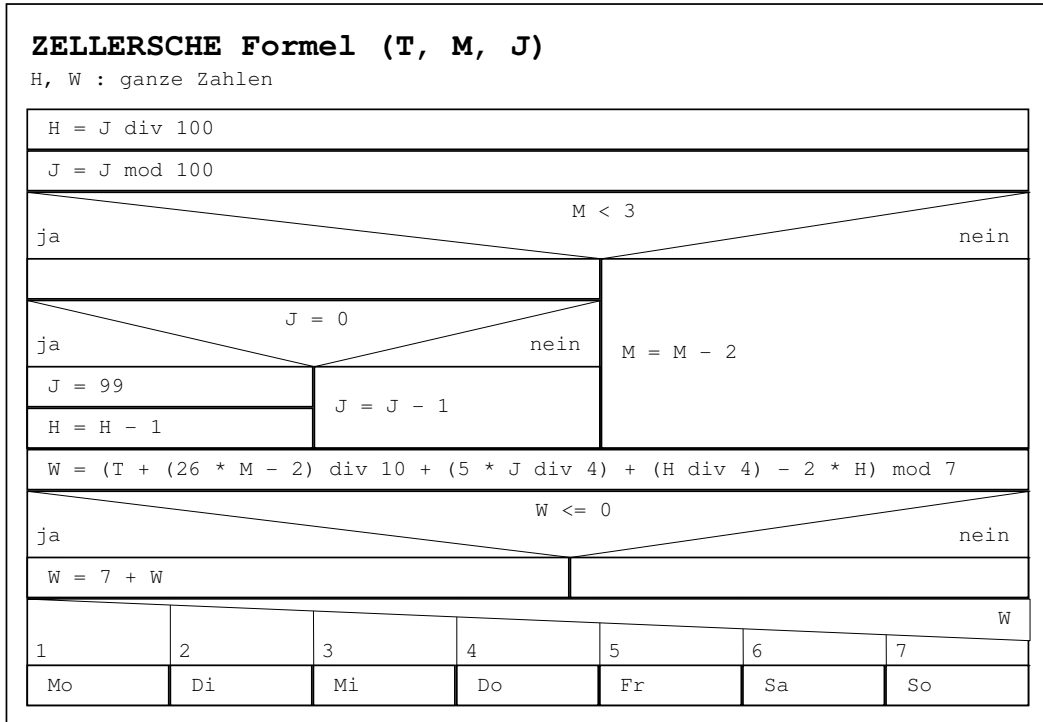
ZELLERSCHE Formel (T, M, J)
H, W : ganze Zahlen

H = J div 100

J = J mod 100

M < 3
ja
nein

J = 0
ja
nein

M = M - 2

J = 99

H = H - 1

J = J - 1

W = (T + (26 * M - 2) div 10 + (5 * J div 4) + (H div 4) - 2 * H) mod 7

W <= 0
ja
nein

W = 7 + W

W

| 1 | 2 | 3 | 4 | 5 | 6 | 7 |
|---|---|---|---|---|---|---|
| Mo | Di | Mi | Do | Fr | Sa | So |